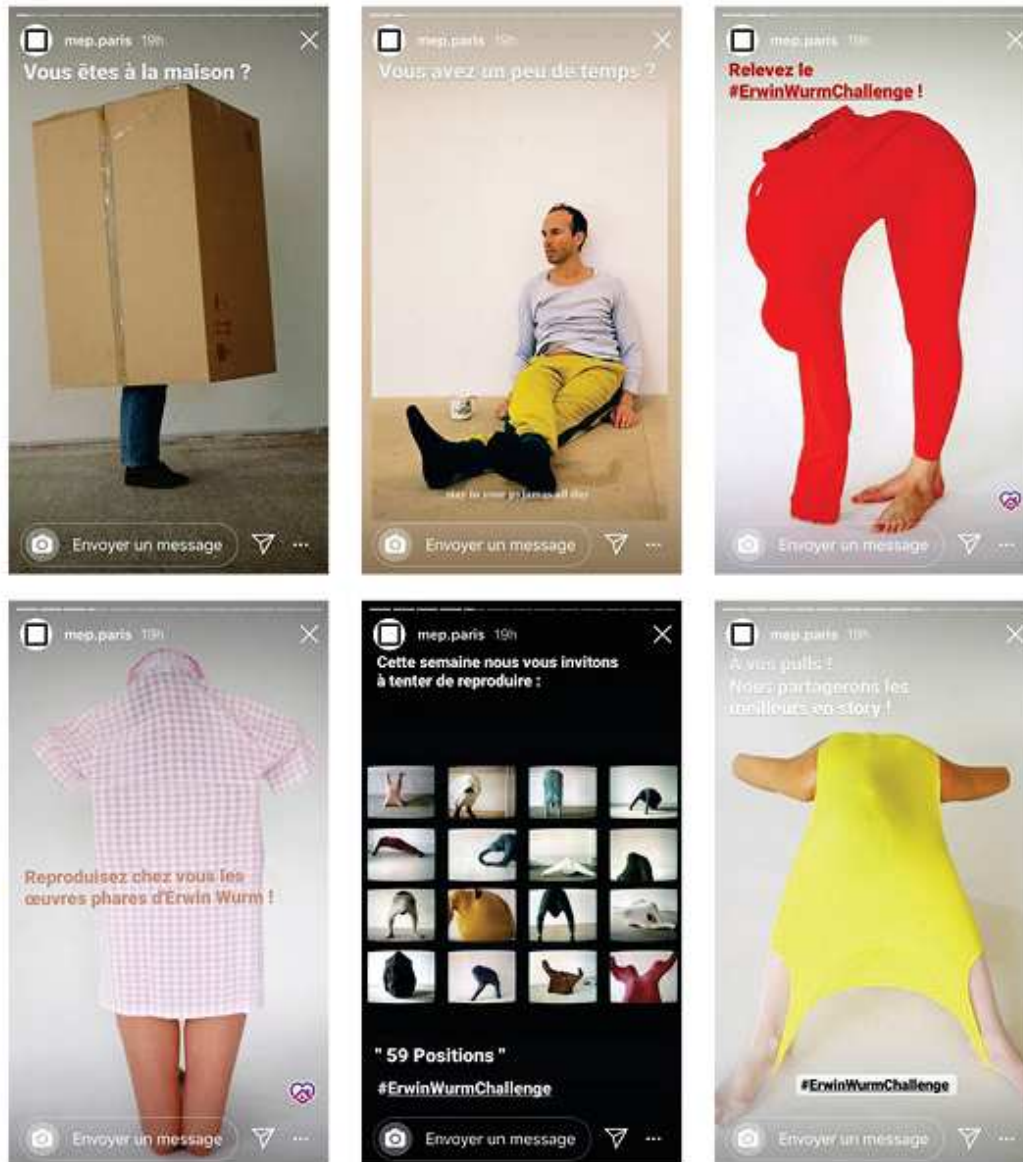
mep.paris 19h
Vous êtes à la maison ?
Envoyer un message

mep.paris 19h
Vous avez un peu de temps ?
stay in your pyjamas all day
Envoyer un message

mep.paris 19h
Relevez le #ErwinWurmChallenge !
Envoyer un message

mep.paris 19h
Reproduisez chez vous les œuvres phares d'Erwin Wurm !
Envoyer un message

mep.paris 19h
Cette semaine nous vous invitons à tenter de reproduire :
" 59 Positions "
#ErwinWurmChallenge
Envoyer un message

mep.paris 19h
A vos pulls ! Nous partagerons les meilleurs en story !
#ErwinWurmChallenge
Envoyer un message